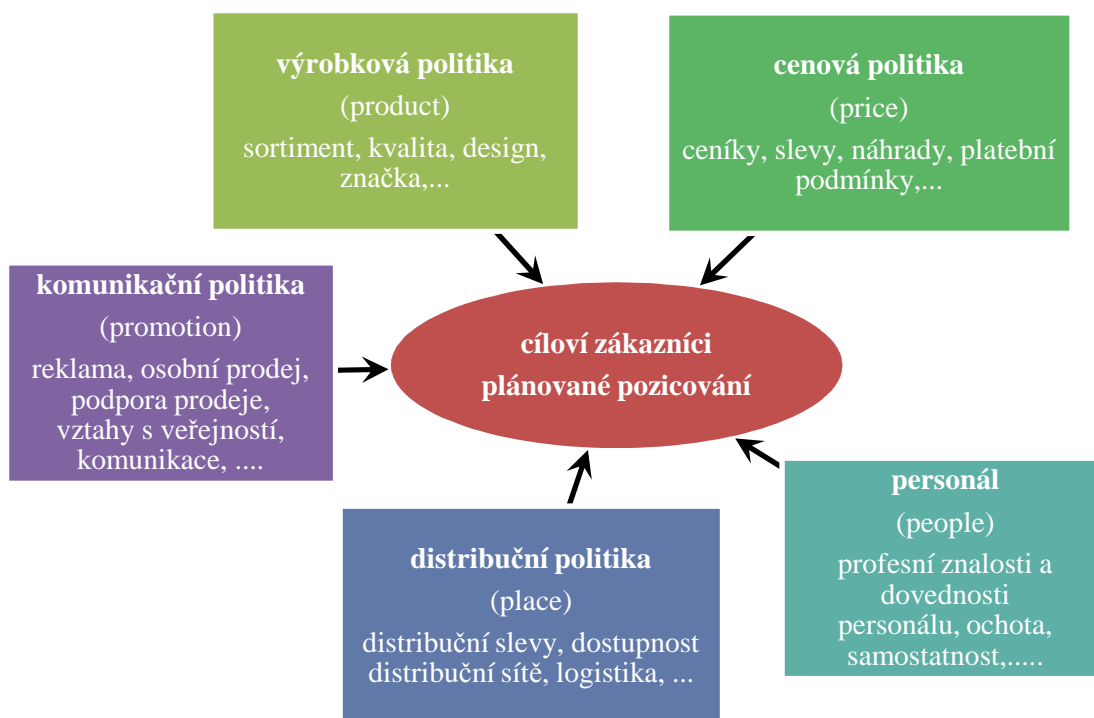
výrobková politika
(product)
sortiment, kvalita, design, značka,...

cenová politika
(price)
ceníky, slevy, náhrady, platební podmínky,...

komunikační politika
(promotion)
reklama, osobní prodej, podpora prodeje, vztahy s veřejností, komunikace, ....

cíloví zákazníci
plánované pozicování

personál
(people)
profesní znalosti a dovednosti personálu, ochota, samostatnost,.....

distribuční politika
(place)
distribuční slevy, dostupnost distribuční sítě, logistika, ...